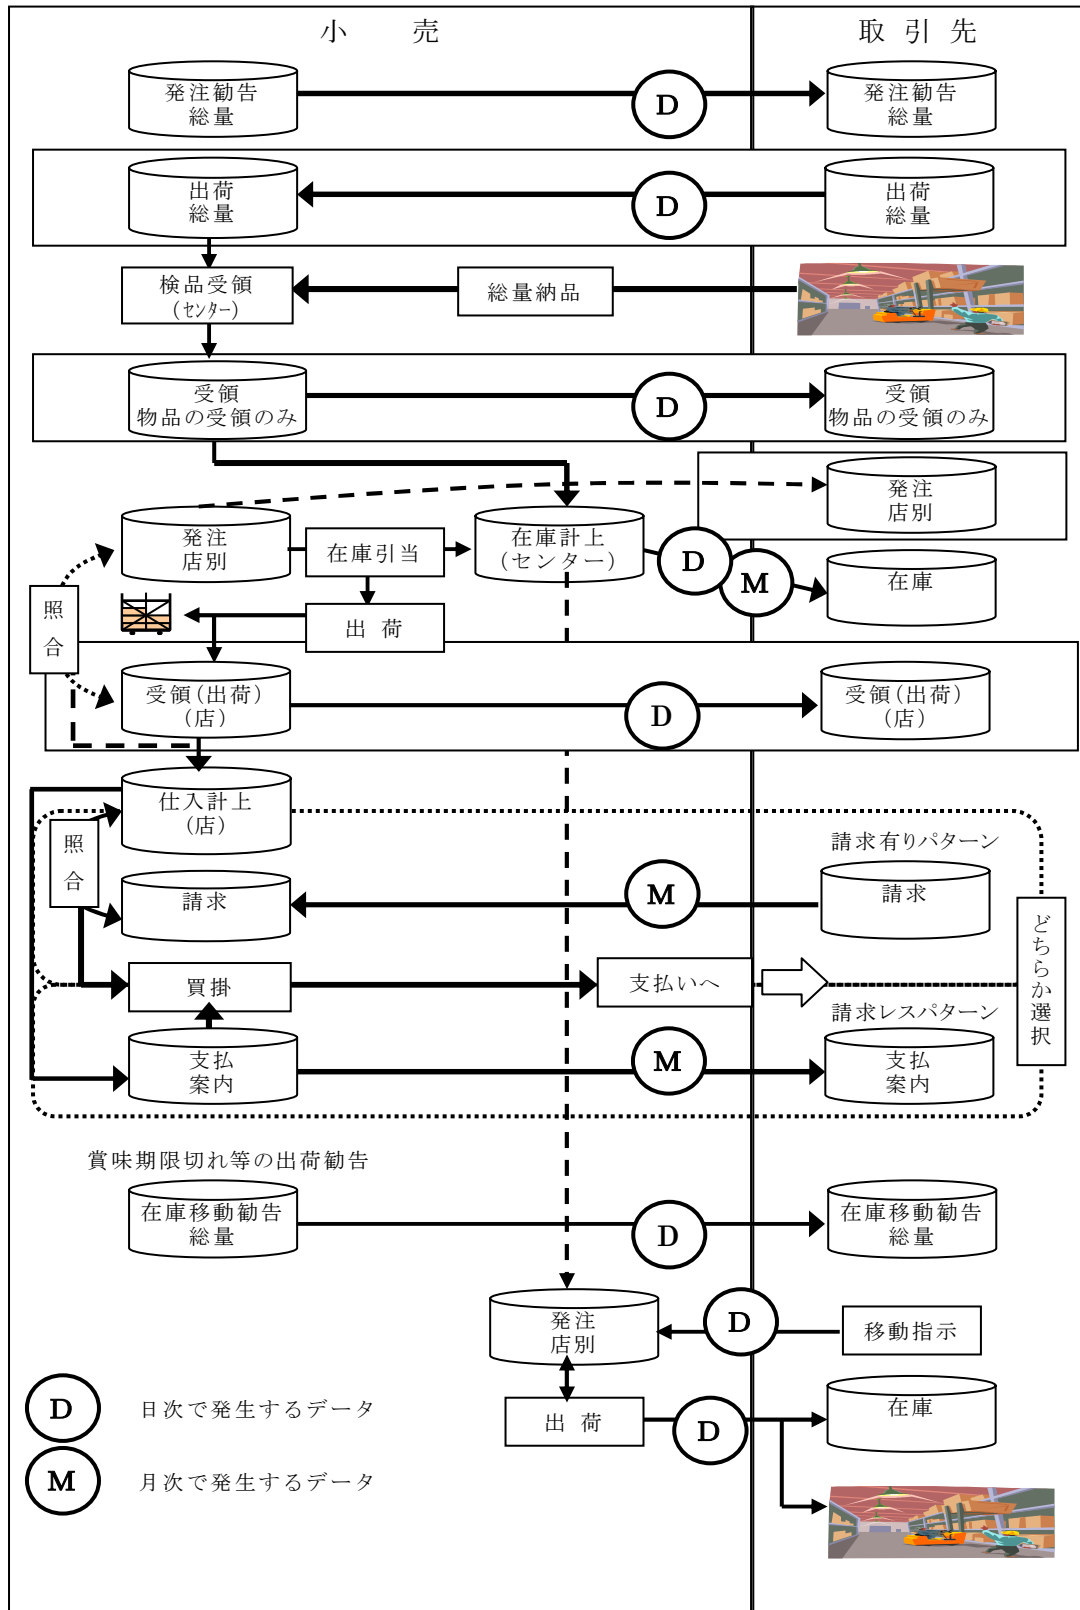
小　売

取引先

発注勧告
総量

D

発注勧告
総量

出荷
総量

D

出荷
総量

検品受領
（センター）

総量納品

受領
物品の受領のみ

D

受領
物品の受領のみ

発注
店別

発注
店別

在庫引当

在庫計上
（センター）

D

M

在庫

照合

出　荷

受領（出荷）
（店）

D

受領（出荷）
（店）

仕入計上
（店）

照合

請求有りパターン

請求

M

請求

どちらか選択

買掛

支払いへ

請求レスパターン

支払
案内

M

支払
案内

賞味期限切れ等の出荷勧告

在庫移動勧告
総量

D

在庫移動勧告
総量

発注
店別

D

移動指示

D　日次で発生するデータ

出　荷

D

在庫

M　月次で発生するデータ